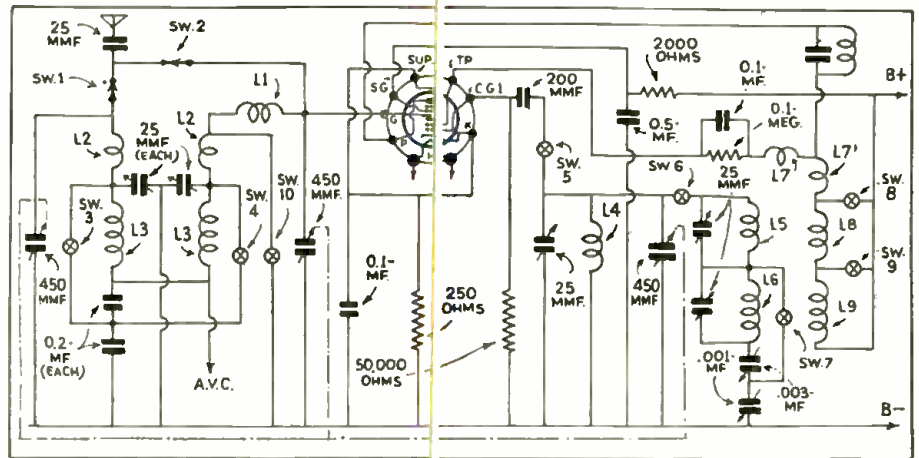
25 MMF
SW. 2
SW. 1
L1
L2
25 MMF (EACH)
L2
SW. 3
L3
L3
SW. 4
SW. 10
450 MMF.
450 MMF
0.2- MF (EACH)
A.V.C.
SG
SUP.
TP
CG1
G
K
P
H
0.1- MF.
250 OHMS
50,000 OHMS
200 MMF
SW. 5
25 MMF.
L4
2000 OHMS
0.5- MF.
0.1- MF.
0.1- MEG.
B+
L7
L7'
SW 6
25 MMF
L5
450 MMF
L6
SW. 8
L8
SW. 9
L9
SW.7
.001- MF
.003- MF
B−